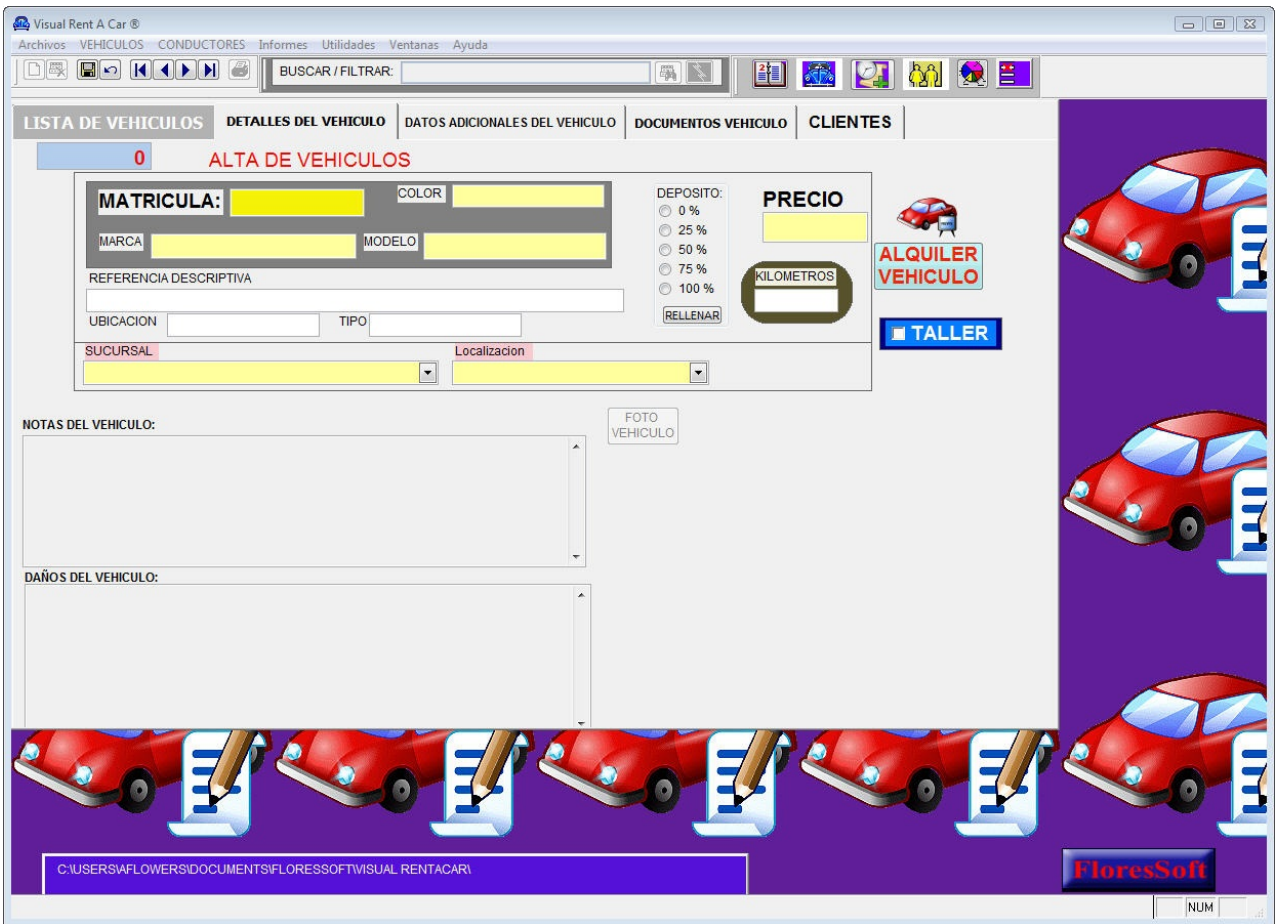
Visual Rent A Car ®

Archivos VEHICULOS CONDUCTORES Informes Utilidades Ventanas Ayuda

BUSCAR / FILTRAR:

LISTA DE VEHICULOS | DETALLES DEL VEHICULO | DATOS ADICIONALES DEL VEHICULO | DOCUMENTOS VEHICULO | CLIENTES

0

ALTA DE VEHICULOS

MATRICULA:

COLOR

MARCA

MODELO

REFERENCIA DESCRIPTIVA

UBICACION

TIPO

DEPOSITO:
0 %
25 %
50 %
75 %
100 %
RELLENAR

PRECIO

KILOMETROS

ALQUILER VEHICULO

TALLER

SUCURSAL

Localizacion

FOTO VEHICULO

NOTAS DEL VEHICULO:

DAÑOS DEL VEHICULO:

C:\USERS\AFLOWERS\DOCUMENTS\FLORESSOFT\VISUAL RENTACAR\

FloresSoft

NUM